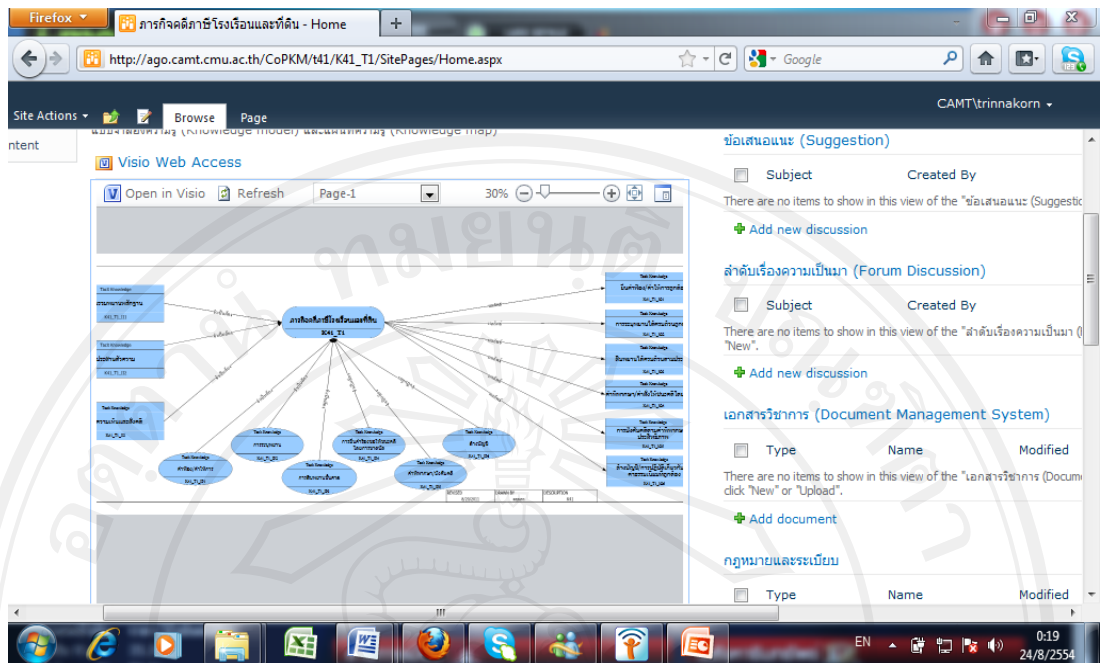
Firefox

ภารกิจคดีภาษีโรงเรือนและที่ดิน - Home

+

http://ago.camt.cmu.ac.th/CoPKM/t41/K41_T1/SitePages/Home.aspx

Google

Site Actions

Browse

Page

CAMT\trinnakorn

ntent

แบบจำลองความรู้ (Knowledge model) และแผนที่ความรู้ (Knowledge map)

Visio Web Access

Open in Visio

Refresh

Page-1

30%

ภารกิจคดีภาษีโรงเรือนและที่ดิน
K41_T1

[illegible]

ข้อเสนอแนะ (Suggestion)

Subject

Created By

There are no items to show in this view of the "ข้อเสนอแนะ (Suggestio

Add new discussion

ลำดับเรื่องความเป็นมา (Forum Discussion)

Subject

Created By

There are no items to show in this view of the "ลำดับเรื่องความเป็นมา ( "New".

Add new discussion

เอกสารวิชาการ (Document Management System)

Type

Name

Modified

There are no items to show in this view of the "เอกสารวิชาการ (Docum click "New" or "Upload".

Add document

กฎหมายและระเบียบ

Type

Name

Modified

EN

0:19
24/8/2554